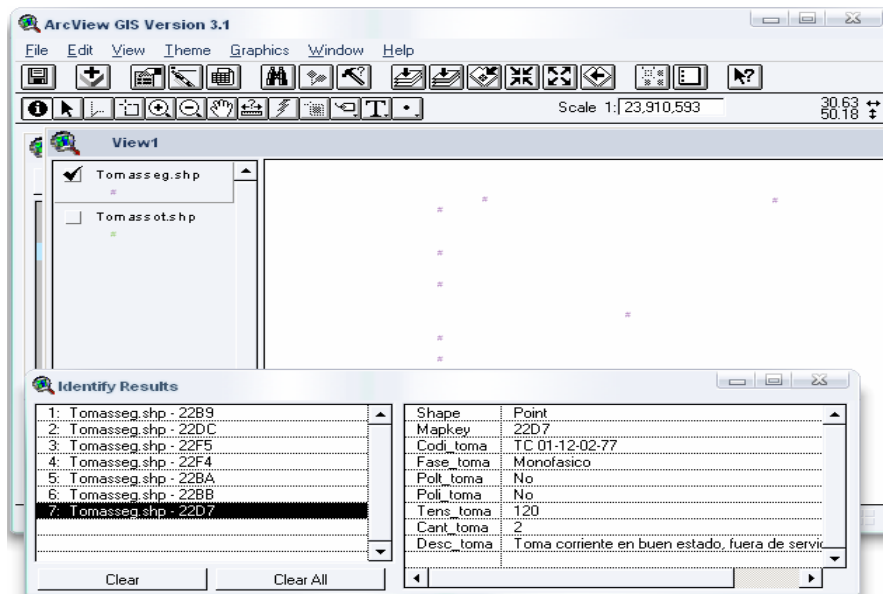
ArcView GIS Version 3.1

File Edit View Theme Graphics Window Help

Scale 1: 23,910,593

30.63
50.18

View1

Tomasseg.shp

Tomassot.shp

Identify Results

1: Tomasseg.shp - 22B9
2: Tomasseg.shp - 22DC
3: Tomasseg.shp - 22F5
4: Tomasseg.shp - 22F4
5: Tomasseg.shp - 22BA
6: Tomasseg.shp - 22BB
7: Tomasseg.shp - 22D7

| | |
|---|---|
| Shape | Point |
| Mapkey | 22D7 |
| Codi_toma | TC 01-12-02-77 |
| Fase_toma | Monofasico |
| Polt_toma | No |
| Poli_toma | No |
| Tens_toma | 120 |
| Cant_toma | 2 |
| Desc_toma | Toma corriente en buen estado, fuera de servic |

Clear

Clear All